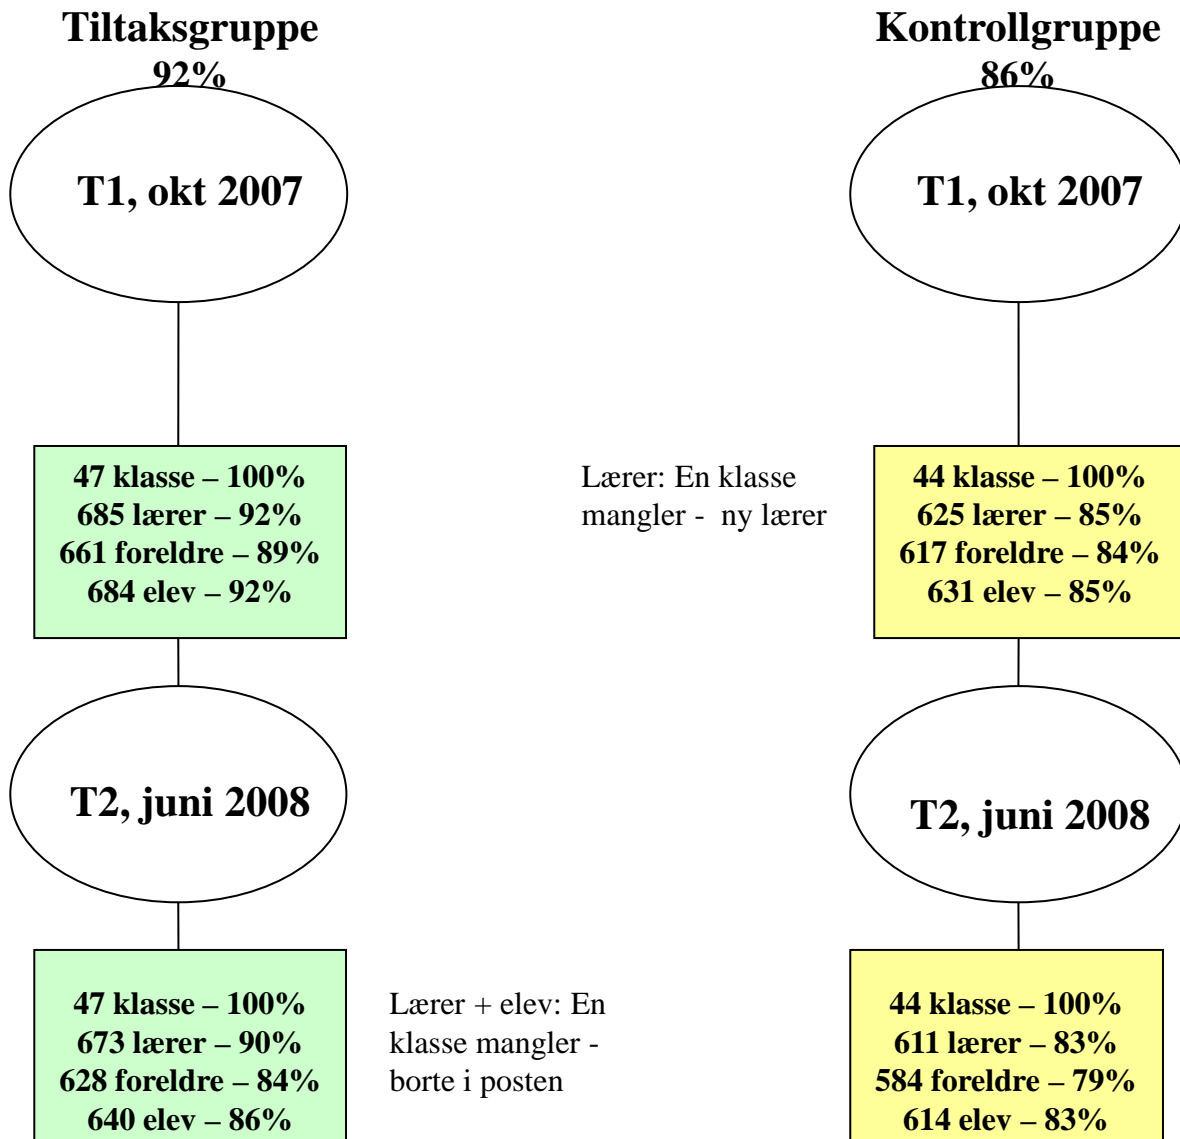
Tiltaksgruppe
92%

T1, okt 2007

47 klasse – 100%
685 lærer – 92%
661 foreldre – 89%
684 elev – 92%

T2, juni 2008

47 klasse – 100%
673 lærer – 90%
628 foreldre – 84%
640 elev – 86%

Lærer: En klasse mangler - ny lærer

Lærer + elev: En klasse mangler - borte i posten

Kontrollgruppe
86%

T1, okt 2007

44 klasse – 100%
625 lærer – 85%
617 foreldre – 84%
631 elev – 85%

T2, juni 2008

44 klasse – 100%
611 lærer – 83%
584 foreldre – 79%
614 elev – 83%